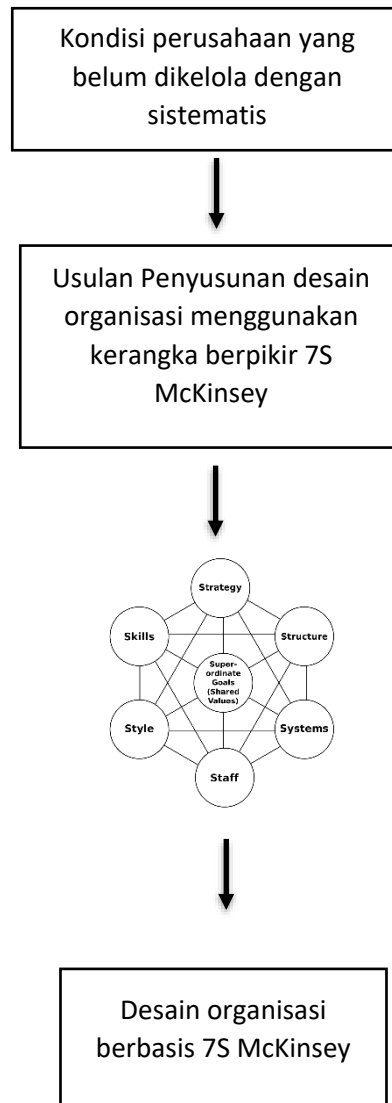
Kondisi perusahaan yang belum dikelola dengan sistematis

Usulan Penyusunan desain organisasi menggunakan kerangka berpikir 7S McKinsey

Strategy

Skills

Structure

Superordinate Goals (Shared Values)

Style

Systems

Staff

Desain organisasi berbasis 7S McKinsey